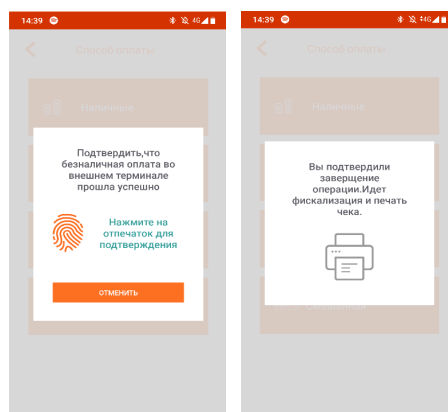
14:39 4G

Способ оплаты

Наличные

Подтвердить,что безналичная оплата во внешнем терминале прошла успешно

Нажмите на отпечаток для подтверждения

ОТМЕНИТЬ

14:39 4G

Способ оплаты

Наличные

Вы подтвердили завершение операции.Идет фискализация и печать чека.